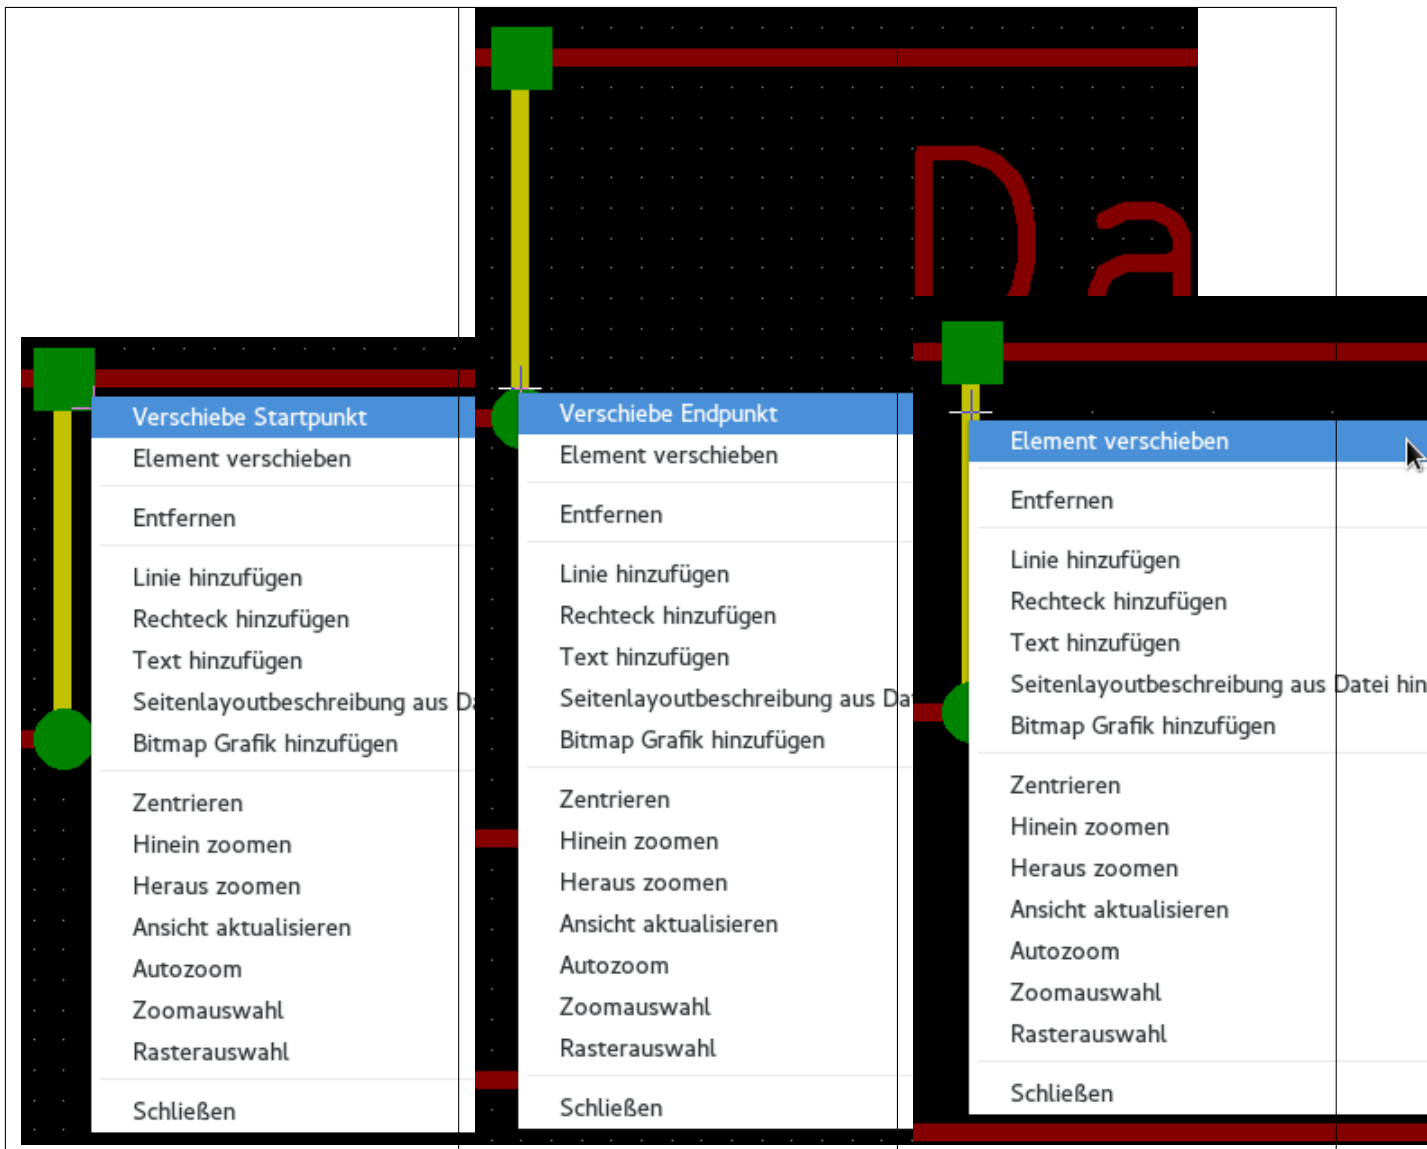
Da

Verschiebe Startpunkt
Element verschieben
Entfernen
Linie hinzufügen
Rechteck hinzufügen
Text hinzufügen
Seitenlayoutbeschreibung aus D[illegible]
Bitmap Grafik hinzufügen
Zentrieren
Hinein zoomen
Heraus zoomen
Ansicht aktualisieren
Autozoom
Zoomauswahl
Rasterauswahl
Schließen

Verschiebe Endpunkt
Element verschieben
Entfernen
Linie hinzufügen
Rechteck hinzufügen
Text hinzufügen
Seitenlayoutbeschreibung aus Da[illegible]
Bitmap Grafik hinzufügen
Zentrieren
Hinein zoomen
Heraus zoomen
Ansicht aktualisieren
Autozoom
Zoomauswahl
Rasterauswahl
Schließen

Element verschieben
Entfernen
Linie hinzufügen
Rechteck hinzufügen
Text hinzufügen
Seitenlayoutbeschreibung aus Datei hin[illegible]
Bitmap Grafik hinzufügen
Zentrieren
Hinein zoomen
Heraus zoomen
Ansicht aktualisieren
Autozoom
Zoomauswahl
Rasterauswahl
Schließen